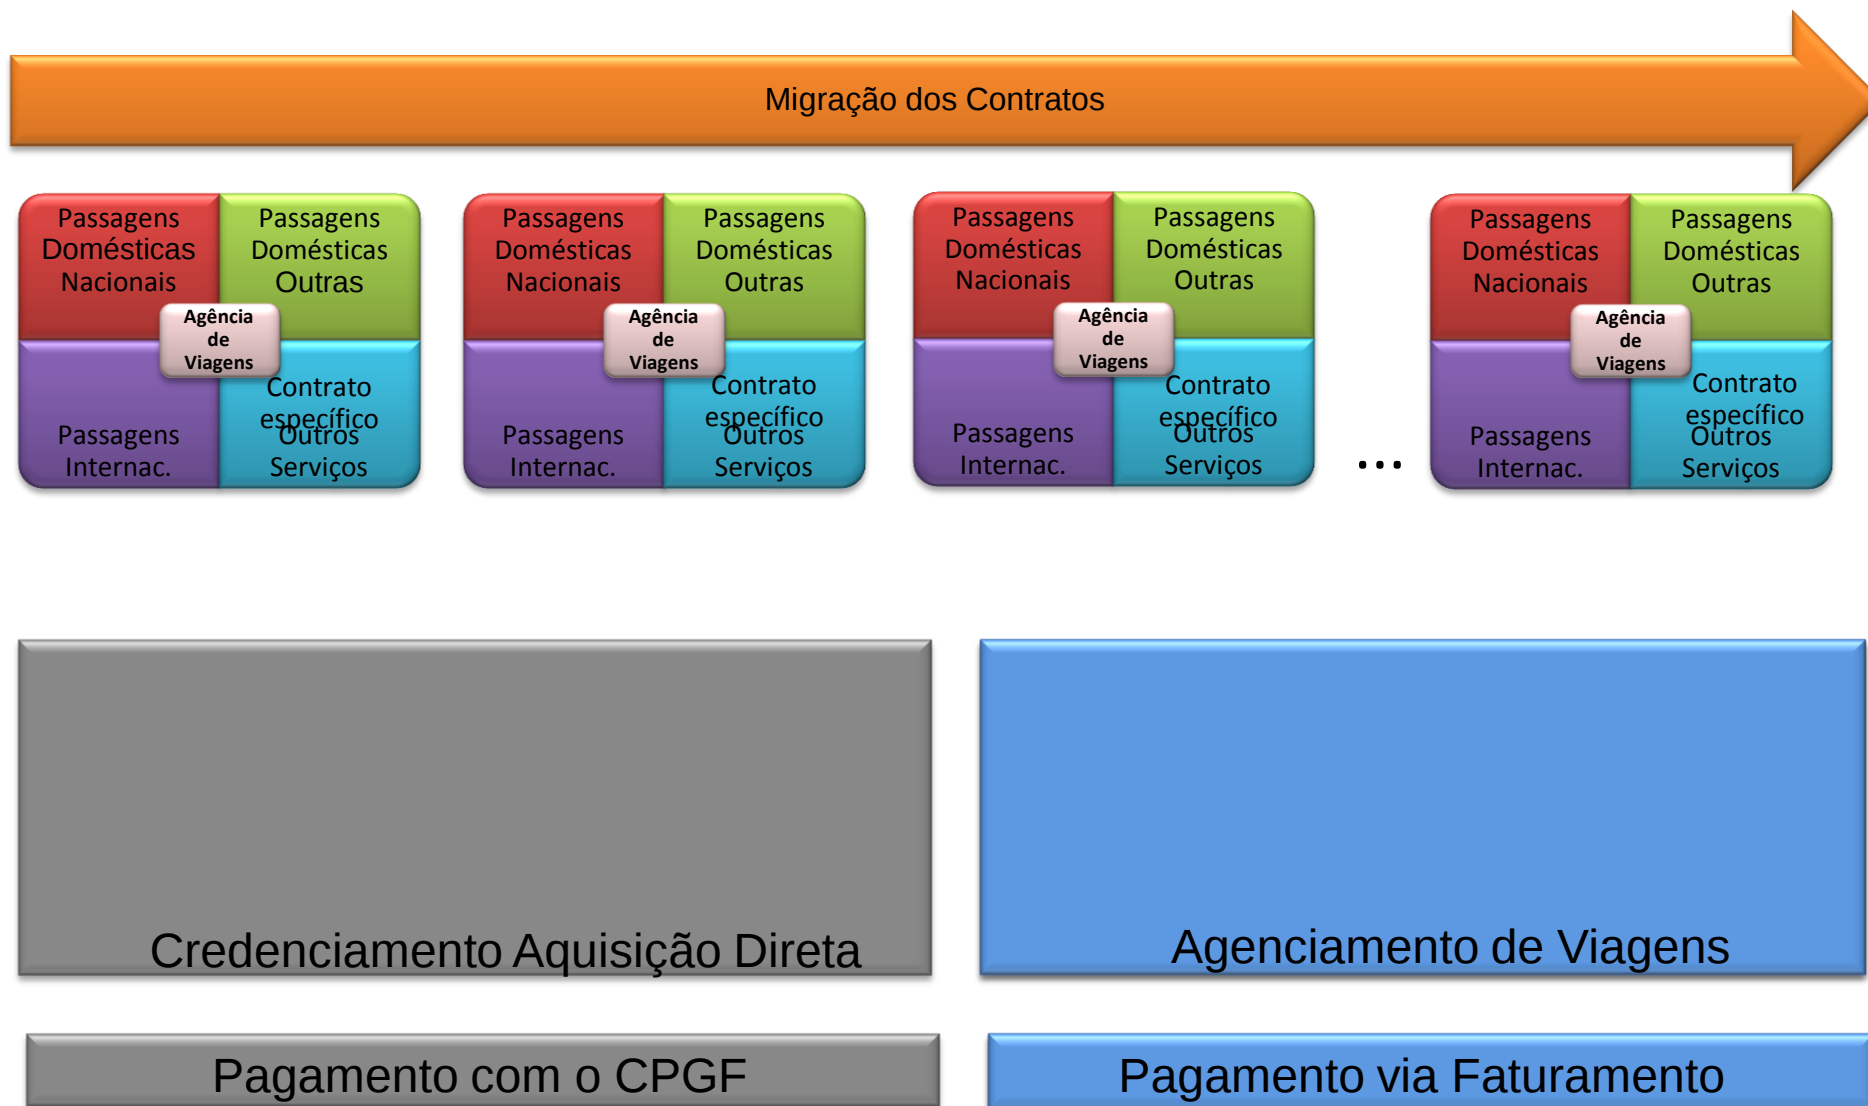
Migração dos Contratos

Passagens Domésticas Nacionais

Passagens Domésticas Outras

Agência de Viagens

Passagens Internac.

Contrato específico Outros Serviços

Passagens Domésticas Nacionais

Passagens Domésticas Outras

Agência de Viagens

Passagens Internac.

Contrato específico Outros Serviços

Passagens Domésticas Nacionais

Passagens Domésticas Outras

Agência de Viagens

Passagens Internac.

Contrato específico Outros Serviços

...

Passagens Domésticas Nacionais

Passagens Domésticas Outras

Agência de Viagens

Passagens Internac.

Contrato específico Outros Serviços

Credenciamento Aquisição Direta

Agenciamento de Viagens

Pagamento com o CPGF

Pagamento via Faturamento